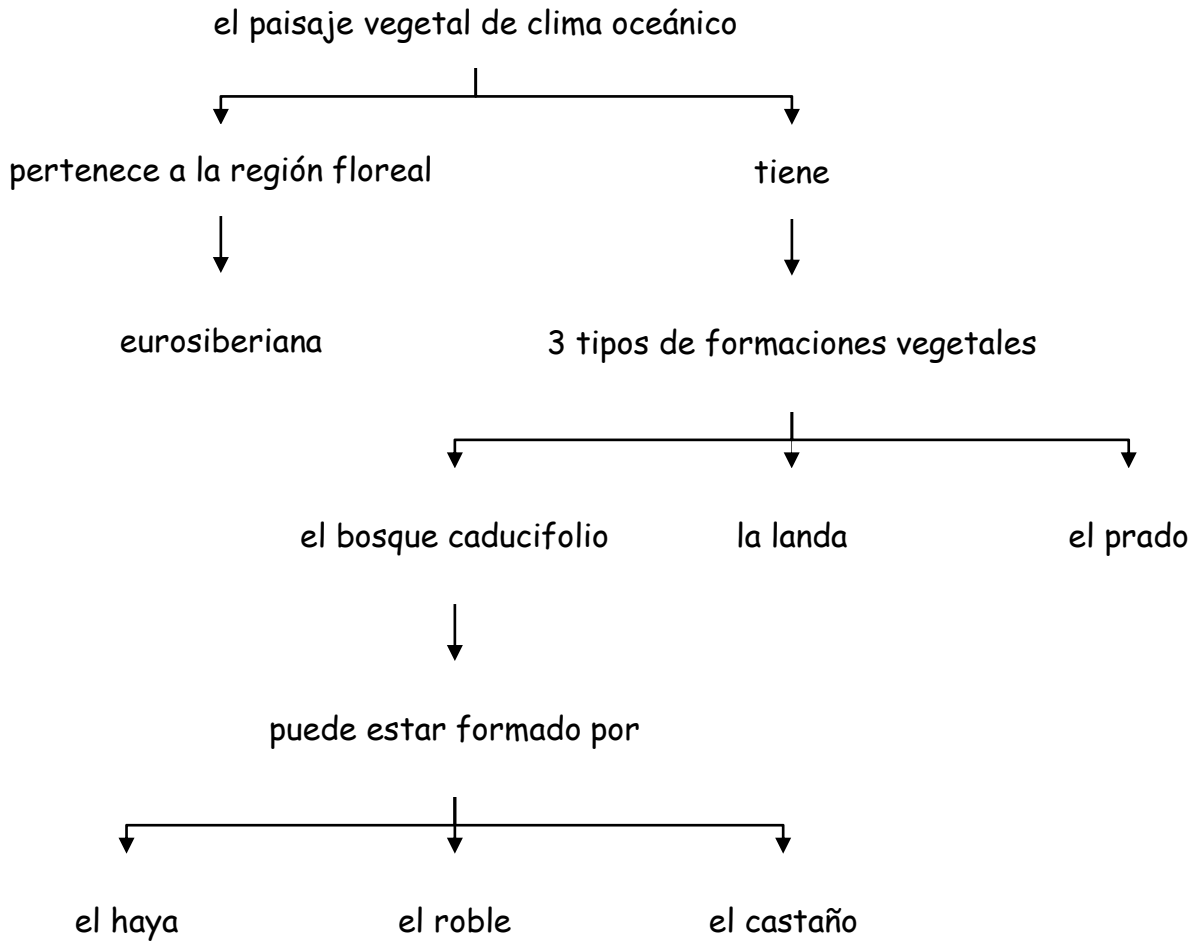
el paisaje vegetal de clima oceánico

pertenece a la región floreal

tiene

eurosiberiana

3 tipos de formaciones vegetales

el bosque caducifolio

la landa

el prado

puede estar formado por

el haya

el roble

el castaño